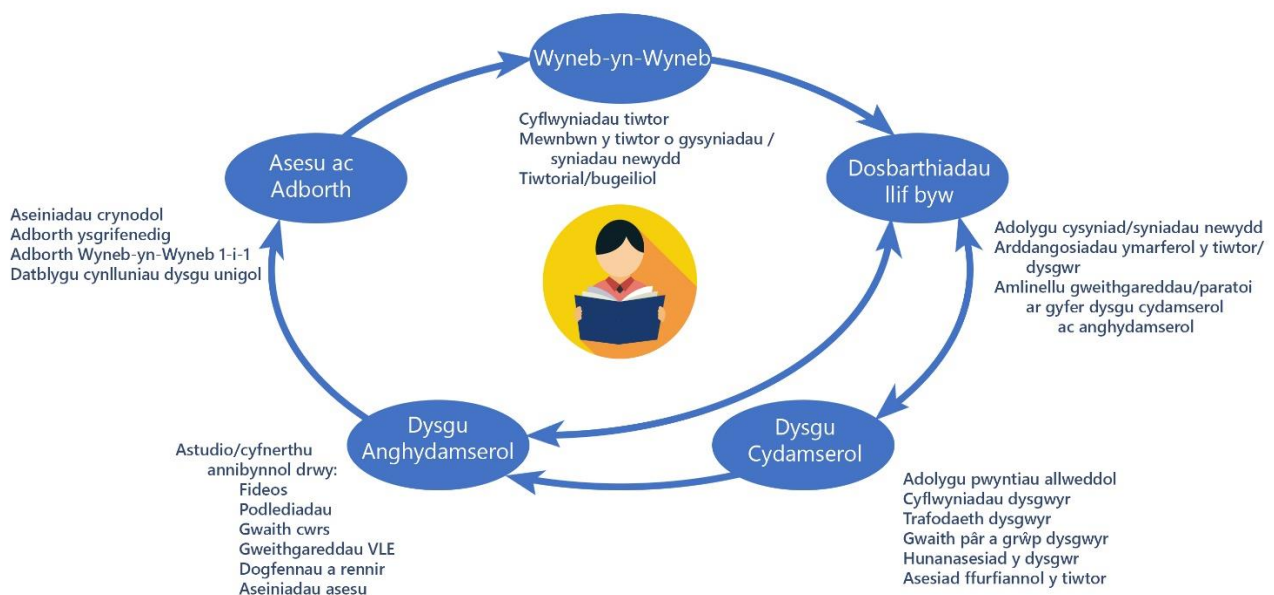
Wyneb-yn-Wyneb

Cyflwyniadau tiwtor
Mewnbwn y tiwtor o gysyniadau / syniadau newydd
Tiwtorial/bugeiliol

Dosbarthiadau llif byw

Adolygu cysyniad/syniadau newydd
Arddangosiadau ymarferol y tiwtor/ dysgwr
Amlinellu gweithgareddau/paratoi ar gyfer dysgu cydamserol ac anghydamserol

Dysgu Cydamserol

Adolygu pwyntiau allweddol
Cyflwyniadau dysgwyr
Trafodaeth dysgwyr
Gwaith pâr a grŵp dysgwyr
Hunanasesiad y dysgwr
Asesiad ffurfiannol y tiwtor

Dysgu Anghydamserol

Astudio/cyfnerthu annibynnol drwy:
Fideos
Podlediadau
Gwaith cwrs
Gweithgareddau VLE
Dogfennau a rennir
Aseiniadau asesu

Asesu ac Adborth

Aseiniadau crynodol
Adborth ysgrifenedig
Adborth Wyneb-yn-Wyneb 1-i-1
Datblygu cynlluniau dysgu unigol